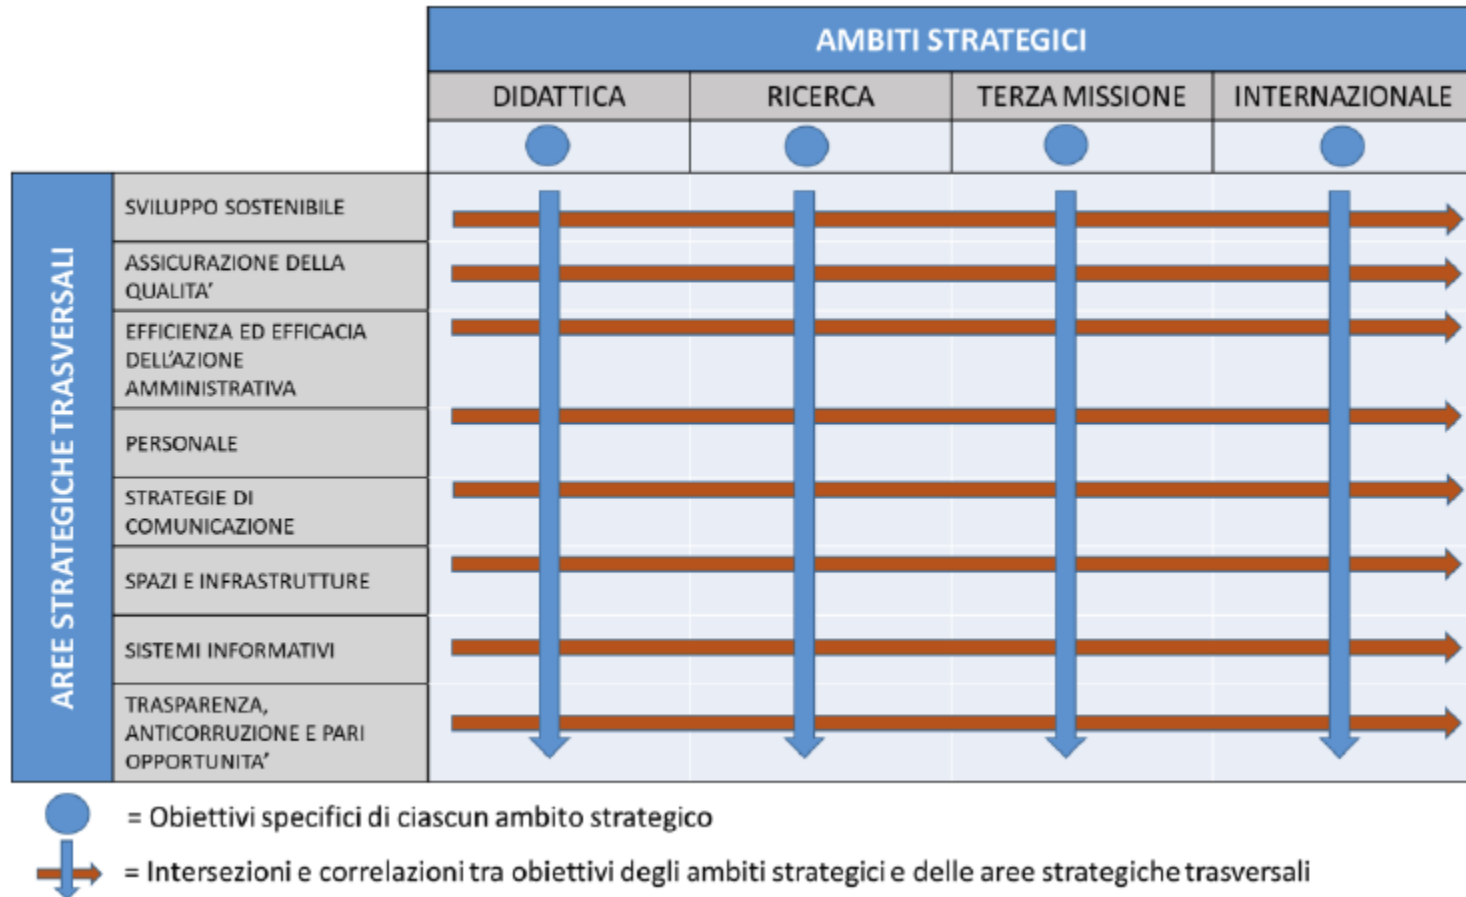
AMBITI STRATEGICI

DIDATTICA | RICERCA | TERZA MISSIONE | INTERNAZIONALE

AREE STRATEGICHE TRASVERSALI

SVILUPPO SOSTENIBILE

ASSICURAZIONE DELLA QUALITA'

EFFICIENZA ED EFFICACIA DELL'AZIONE AMMINISTRATIVA

PERSONALE

STRATEGIE DI COMUNICAZIONE

SPAZI E INFRASTRUTTURE

SISTEMI INFORMATIVI

TRASPARENZA, ANTICORRUZIONE E PARI OPPORTUNITA'

= Obiettivi specifici di ciascun ambito strategico

= Intersezioni e correlazioni tra obiettivi degli ambiti strategici e delle aree strategiche trasversali